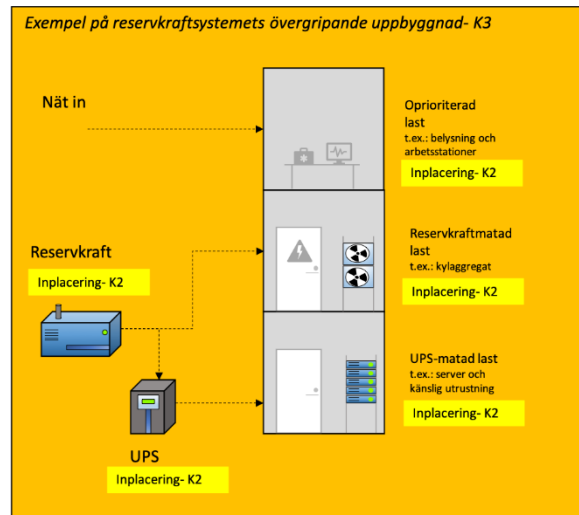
Exempel på reservkraftsystemets övergripande uppbyggnad- K3

Nät in

Oprioriterad last
t.ex.: belysning och arbetsstationer

Inplacering- K2

Reservkraft

Inplacering- K2

Reservkraftmatad last
t.ex.: kylaggregat

Inplacering- K2

UPS-matad last
t.ex.: server och känslig utrustning

Inplacering- K2

UPS

Inplacering- K2